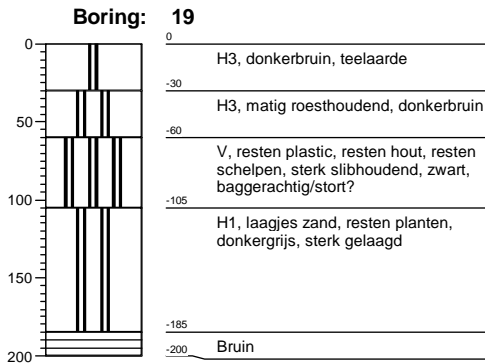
Boring: 19

0

50

100

150

200

0
H3, donkerbruin, teelaarde

-30
H3, matig roesthoudend, donkerbruin

-60
V, resten plastic, resten hout, resten schelpen, sterk slibhoudend, zwart, baggerachtig/stort?

-105
H1, laagjes zand, resten planten, donkergrijs, sterk gelaagd

-185

-200
Bruin